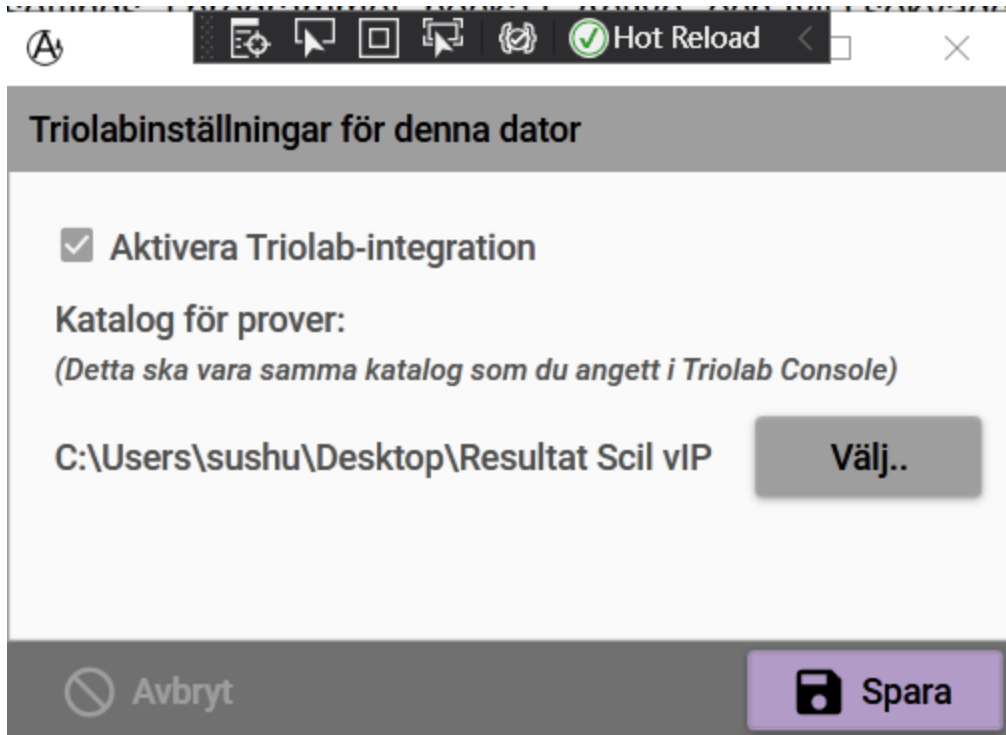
Hot Reload

Triolabinställningar för denna dator

Aktivera Triolab-integration

Katalog för prover:

(Detta ska vara samma katalog som du angett i Triolab Console)

C:\Users\sushu\Desktop\Resultat Scil vIP

Välj..

Avbryt

Spara